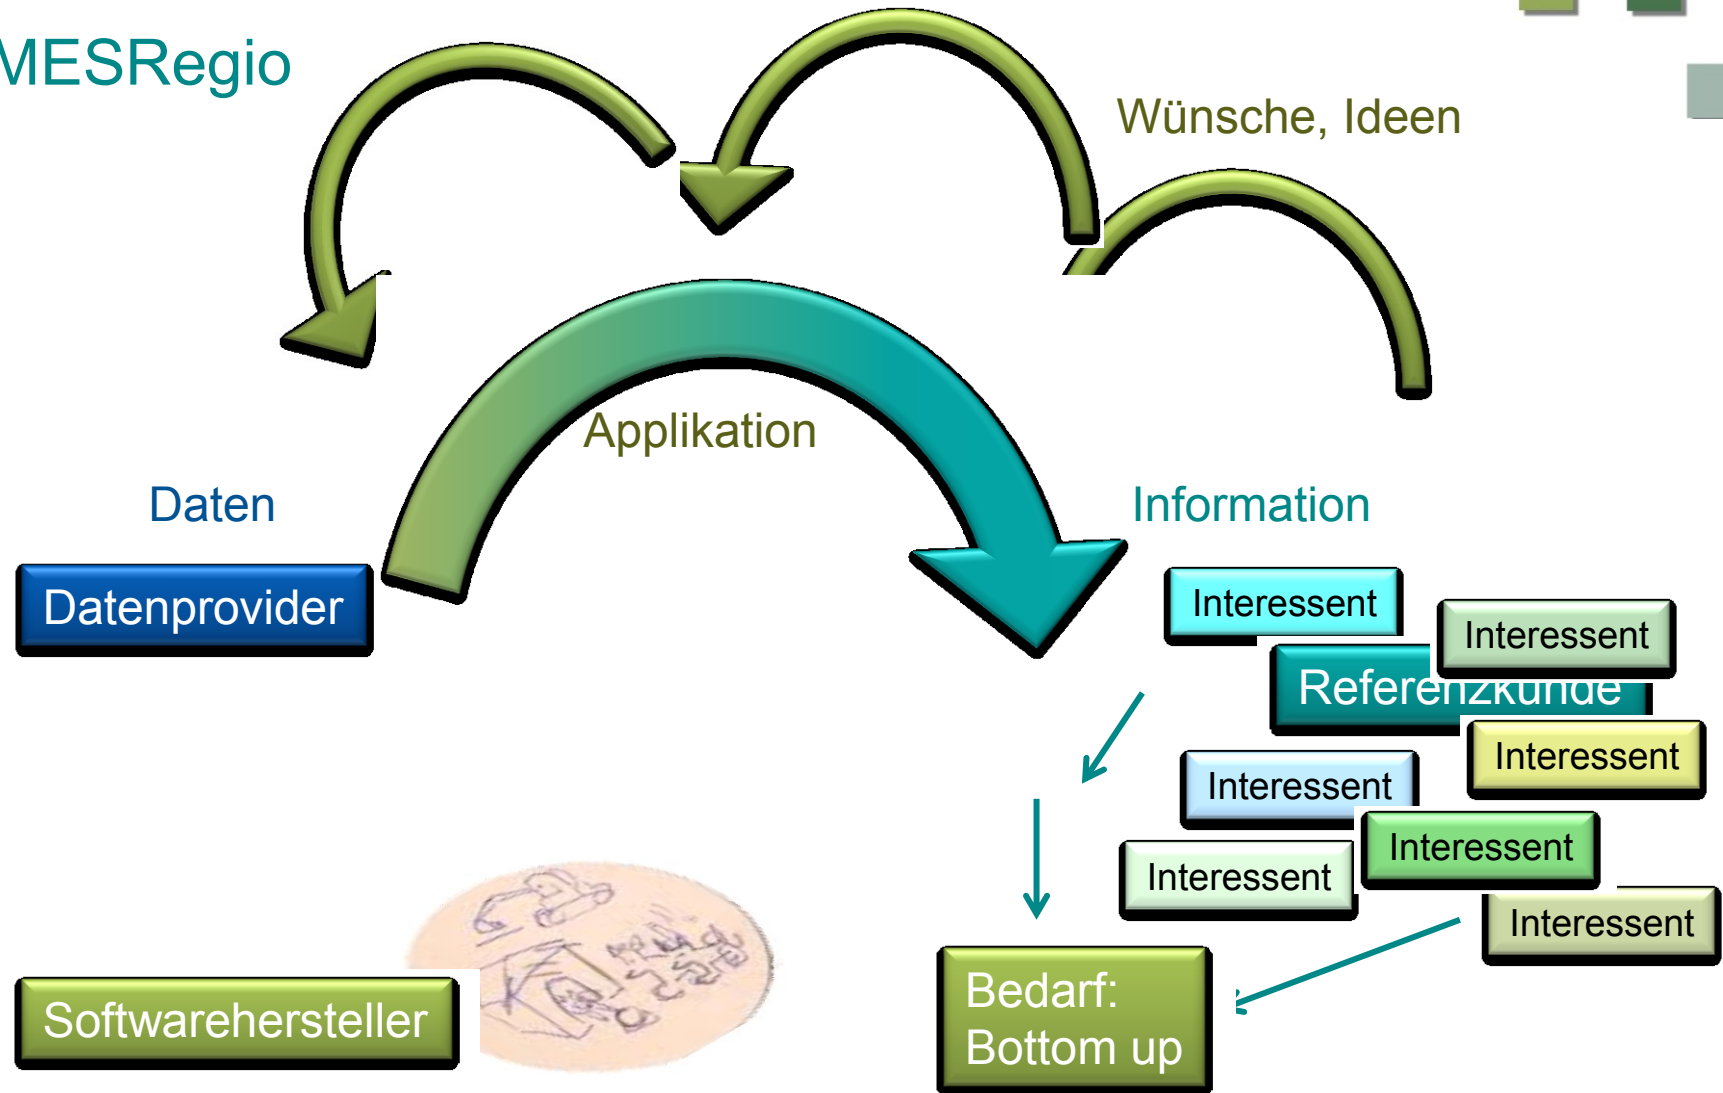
MESRegio

Wünsche, Ideen

Applikation

Daten

Datenprovider

Information

Interessent

Interessent

Referenzkunde

Interessent

Interessent

Interessent

Interessent

Interessent

Softwarehersteller

Bedarf:
Bottom up